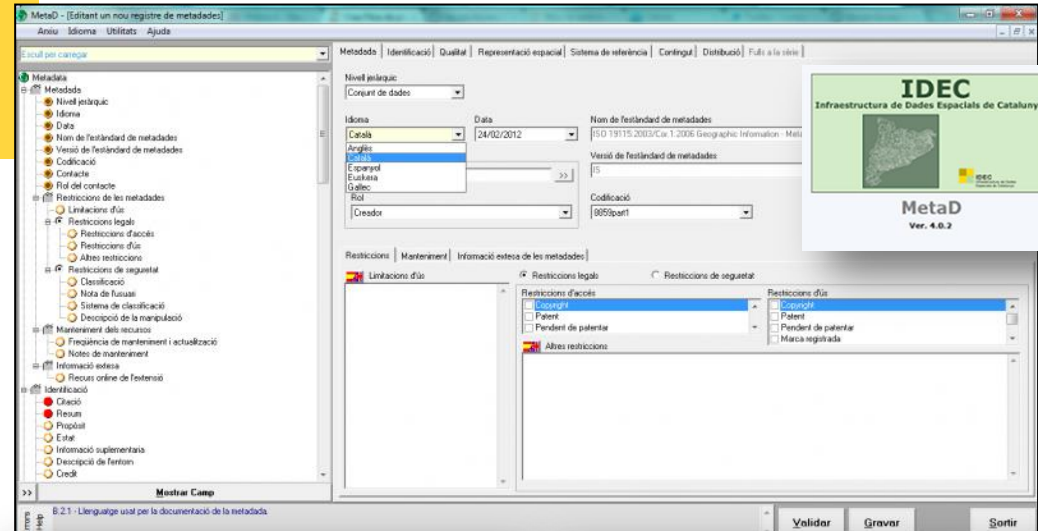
MetaD - [Editant un nou registre de metadades]
Arxiu Idioma Utilitats Ajuda

Escull per carregar

Metadada
Metadada
Nivell jeràrquic
Idioma
Data
Nom de l'estàndard de metadades
Versió de l'estàndard de metadades
Codificació
Contacte
Rol del contacte
Restriccions de les metadades
Limitacions d'ús
Restriccions legals
Restriccions d'accés
Restriccions d'ús
Altres restriccions
Restriccions de seguretat
Classificació
Nota de l'usuari
Sistema de classificació
Descripció de la manipulació
Manteniment dels recursos
Freqüència de manteniment i actualització
Notes de manteniment
Informació extesa
Recurs online de l'extensió
Identificació
Citació
Resum
Propòsit
Estat
Informació suplementaria
Descripció de l'entorn
Credit

>> Mostrar Camp

Metadada | Identificació | Qualitat | Representació espacial | Sistema de referència | Contingut | Distribució | Fulls a la sèrie

Nivell jeràrquic
Conjunt de dades

Idioma
Català
Anglès
Català
Espanyol
Euskera
Gallec

Data
24/02/2012

Nom de l'estàndard de metadades
ISO 19115:2003/Cor.1:2006 Geographic Information - Meta

Versió de l'estàndard de metadades
IS

Rol
Creador

Codificació
8859part1

Restriccions | Manteniment | Informació extesa de les metadades

Limitacions d'ús

Restriccions legals    Restriccions de seguretat

Restriccions d'accés
Copyright
Patent
Pendent de patentar

Restriccions d'ús
Copyright
Patent
Pendent de patentar
Marca registrada

Altres restriccions

B.2.1 - Llenguatge usat per la documentació de la metadada.

Validar  Gravar  Sortir

IDEC
Infraestructura de Dades Espacials de Catalunya
IDEC
MetaD
Ver. 4.0.2